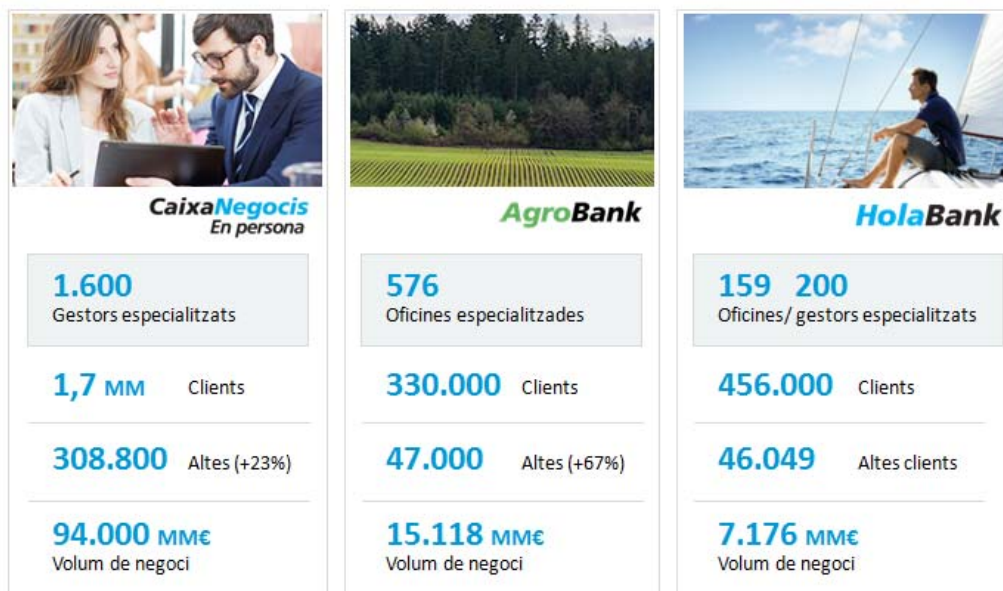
CaixaNegocis
En persona

1.600
Gestors especialitzats

1,7 MM Clients

308.800 Altes (+23%)

94.000 MM€
Volum de negoci

AgroBank

576
Oficines especialitzades

330.000 Clients

47.000 Altes (+67%)

15.118 MM€
Volum de negoci

HolaBank

159 200
Oficines/ gestors especialitzats

456.000 Clients

46.049 Altes clients

7.176 MM€
Volum de negoci